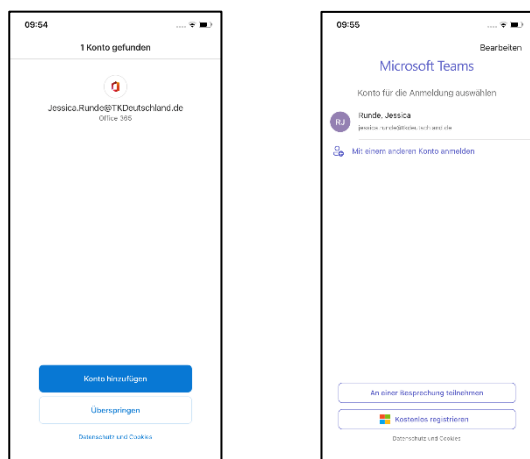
09:54

1 Konto gefunden

Jessica.Runde@TKDeutschland.de
Office 365

Konto hinzufügen

Überspringen

Datenschutz und Cookies

09:55

Bearbeiten

Microsoft Teams

Konto für die Anmeldung auswählen

RJ

Runde, Jessica
jessica.runde@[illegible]

Mit einem anderen Konto anmelden

An einer Besprechung teilnehmen

Kostenlos registrieren

Datenschutz und Cookies